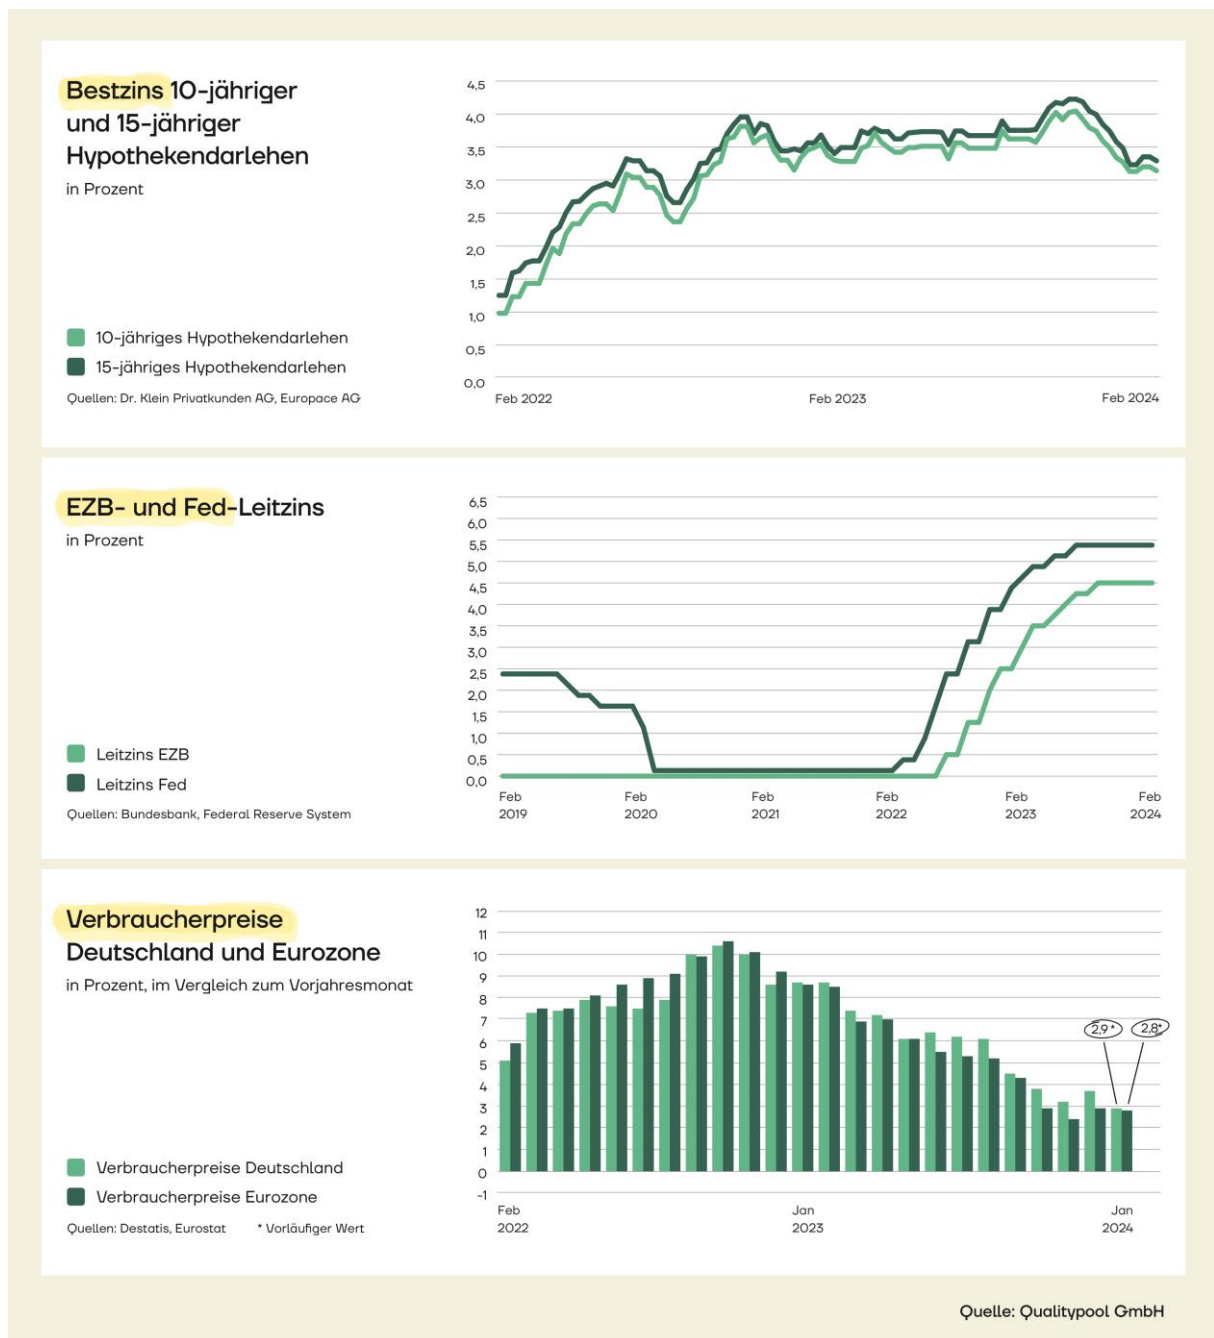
Bestzins 10-jähriger und 15-jähriger Hypothekendarlehen
in Prozent

10-jähriges Hypothekendarlehen
15-jähriges Hypothekendarlehen
Quellen: Dr. Klein Privatkunden AG, Europace AG

4,5
4,0
3,5
3,0
2,5
2,0
1,5
1,0
0,5
0,0
Feb 2022
Feb 2023
Feb 2024

EZB- und Fed-Leitzins
in Prozent

Leitzins EZB
Leitzins Fed
Quellen: Bundesbank, Federal Reserve System

6,5
6,0
5,5
5,0
4,5
4,0
3,5
3,0
2,5
2,0
1,5
1,0
0,5
0,0
Feb 2019
Feb 2020
Feb 2021
Feb 2022
Feb 2023
Feb 2024

Verbraucherpreise Deutschland und Eurozone
in Prozent, im Vergleich zum Vorjahresmonat

Verbraucherpreise Deutschland
Verbraucherpreise Eurozone
Quellen: Destatis, Eurostat * Vorläufiger Wert

12
11
10
9
8
7
6
5
4
3
2
1
0
-1
2,9*
2,8*
Feb 2022
Jan 2023
Jan 2024

Quelle: Qualitypool GmbH